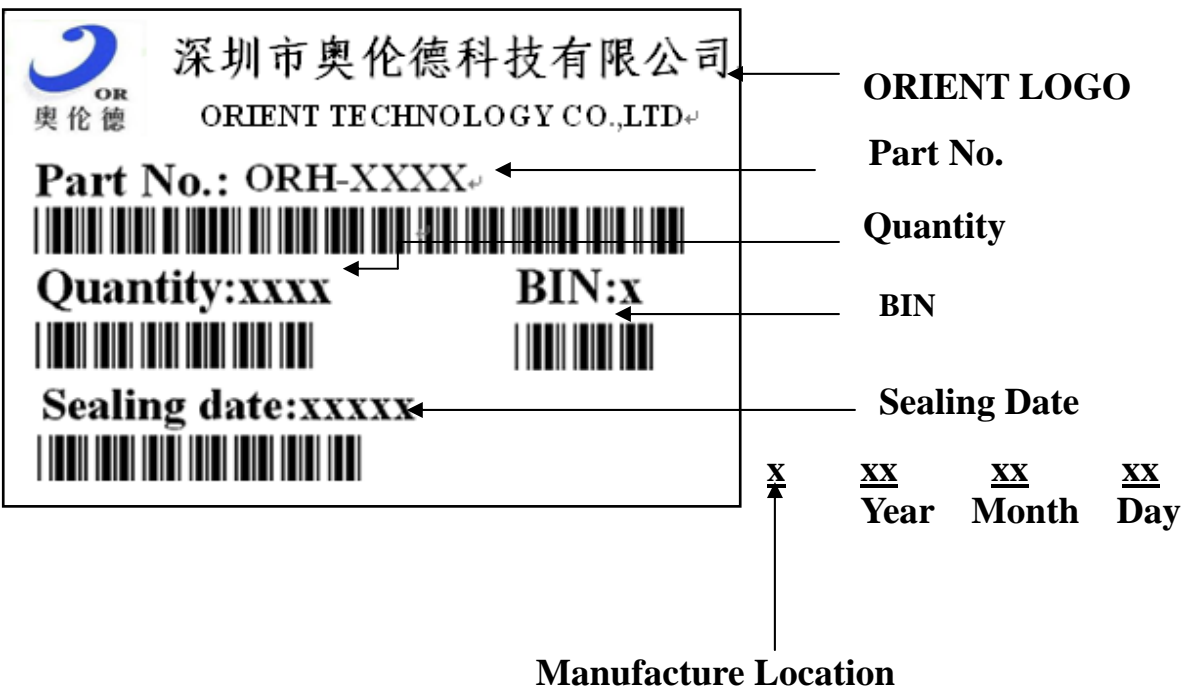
OR
奥伦德
深圳市奥伦德科技有限公司
ORIENT TECHNOLOGY CO.,LTD

ORIENT LOGO

Part No.: ORH-XXXX

Part No.

Quantity

Quantity:xxxx

BIN:x

BIN

Sealing date:xxxxx

Sealing Date

x xx xx xx
Year Month Day

Manufacture Location